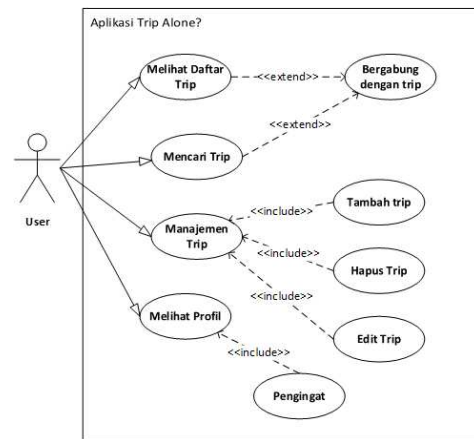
Aplikasi Trip Alone?

Melihat Daftar Trip

<<extend>>

Bergabung dengan trip

Mencari Trip

<<extend>>

User

<<include>>

Tambah trip

Manajemen Trip

<<include>>

Hapus Trip

<<include>>

Melihat Profil

Edit Trip

<<include>>

Pengingat